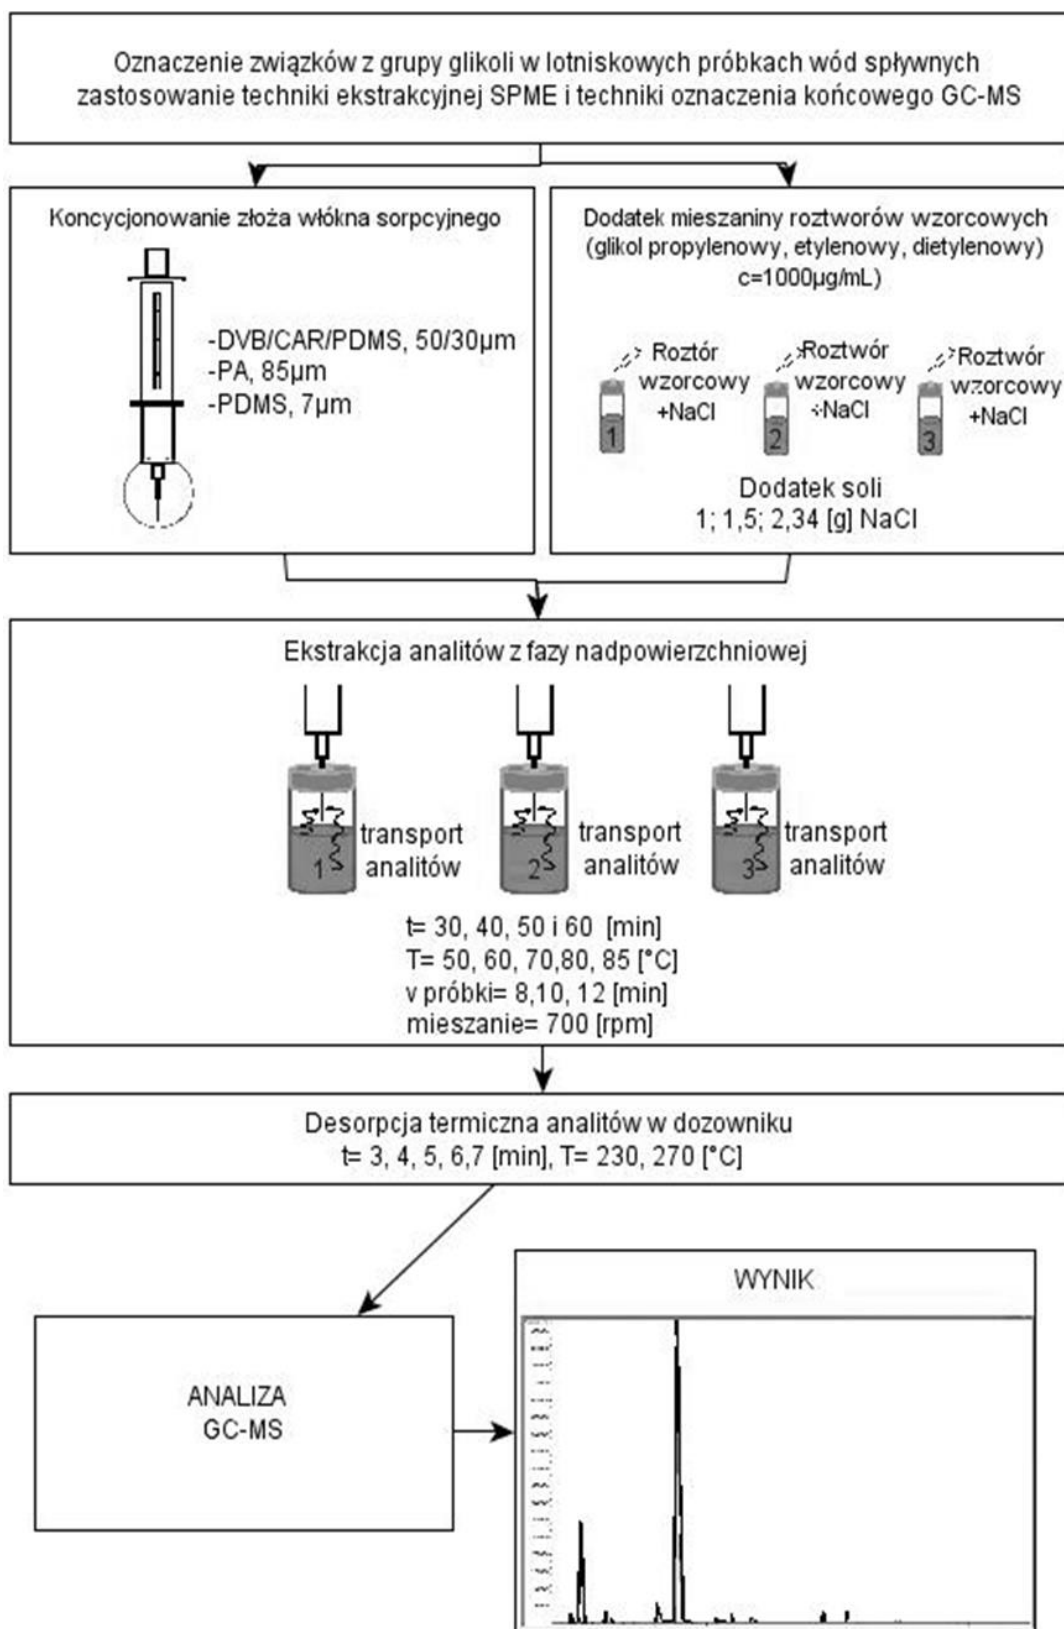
Oznaczenie związków z grupy glikoli w lotniskowych próbkach wód spływnych zastosowanie techniki ekstrakcyjnej SPME i techniki oznaczenia końcowego GC-MS

Koncycjonowanie złoża włókna sorpcyjnego

-DVB/CAR/PDMS, 50/30µm
-PA, 85µm
-PDMS, 7µm

Dodatek mieszaniny roztworów wzorcowych (glikol propylenowy, etylenowy, dietylenowy) c=1000µg/mL)

Roztór wzorcowy +NaCl
1
Roztwór wzorcowy +NaCl
2
Roztwór wzorcowy +NaCl
3

Dodatek soli
1; 1,5; 2,34 [g] NaCl

Ekstrakcja analitów z fazy nadpowierzchniowej

1 transport analitów
2 transport analitów
3 transport analitów

t= 30, 40, 50 i 60 [min]
T= 50, 60, 70,80, 85 [°C]
v próbki= 8,10, 12 [min]
mieszanie= 700 [rpm]

Desorpcja termiczna analitów w dozowniku
t= 3, 4, 5, 6,7 [min], T= 230, 270 [°C]

ANALIZA
GC-MS

WYNIK